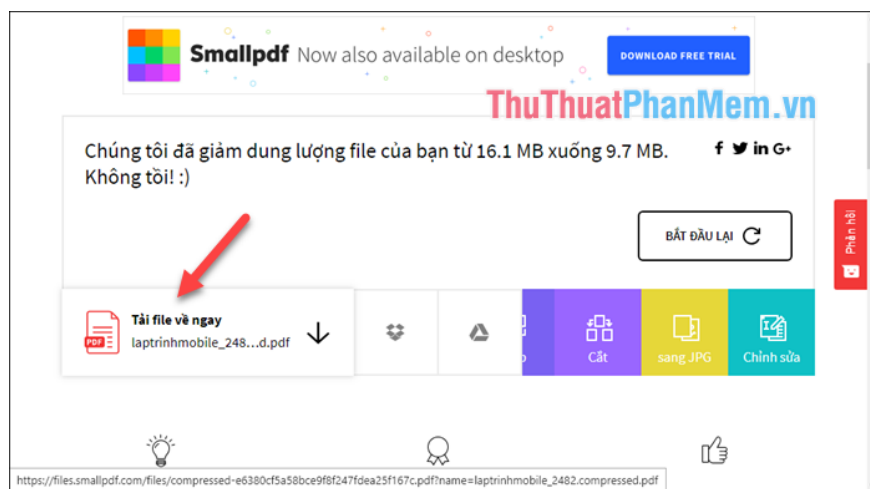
Smallpdf Now also available on desktop

DOWNLOAD FREE TRIAL

ThuThuatPhanMem.vn

Chúng tôi đã giảm dung lượng file của bạn từ 16.1 MB xuống 9.7 MB. Không tồi! :)

f in G+

BẮT ĐẦU LẠI

Phản hồi

Tải file về ngay
laptrinhmobile_248...d.pdf

PDF

Cắt

sang JPG

Chỉnh sửa

https://files.smallpdf.com/files/compressed-e6380cf5a58bce9f8f247fdea25f167c.pdf?name=laptrinhmobile_2482.compressed.pdf